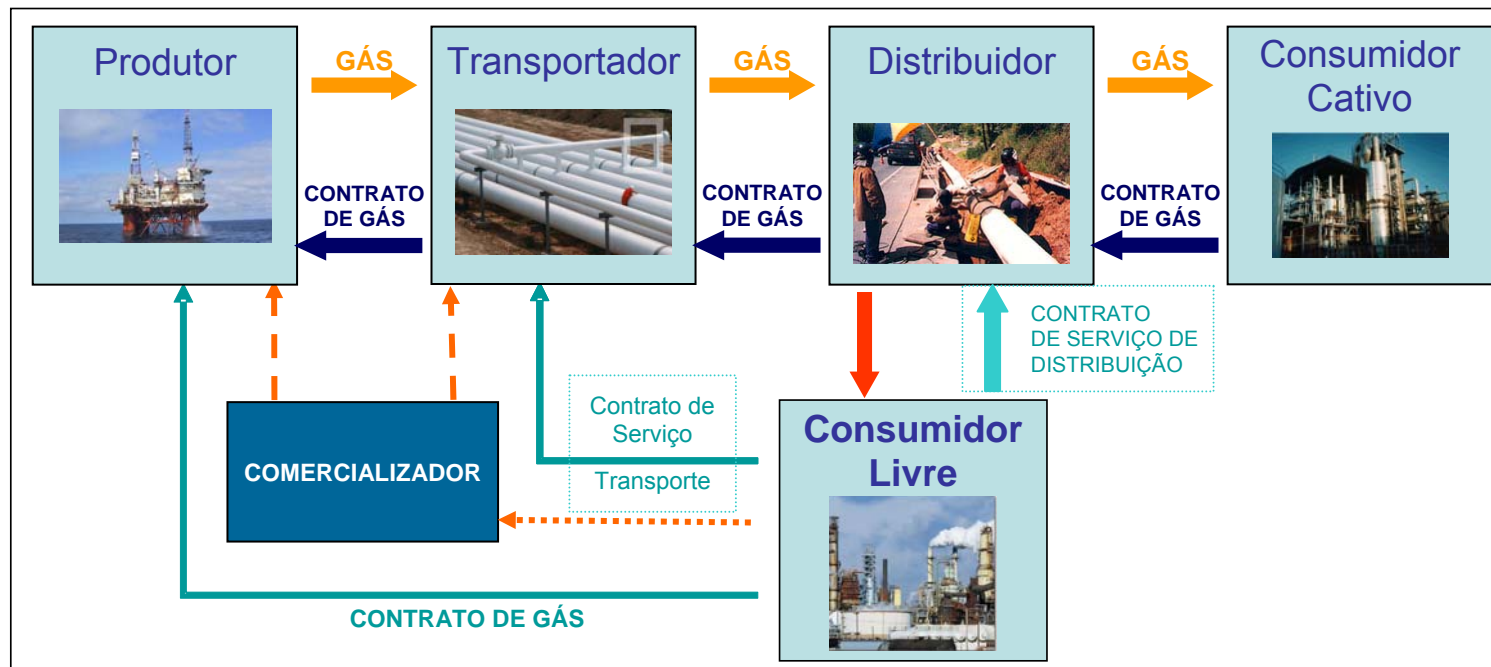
Produtor

GÁS

Transportador

GÁS

Distribuidor

GÁS

Consumidor Cativo

CONTRATO DE GÁS

CONTRATO DE GÁS

CONTRATO DE GÁS

CONTRATO DE SERVIÇO DE DISTRIBUIÇÃO

Contrato de Serviço

Transporte

COMERCIALIZADOR

Consumidor Livre

CONTRATO DE GÁS